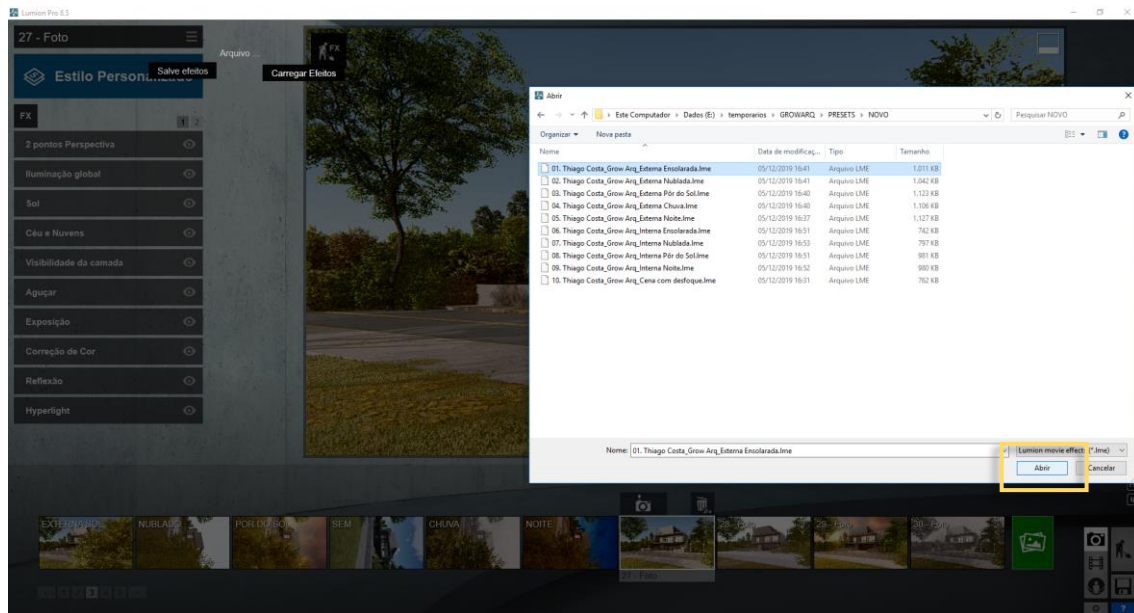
Lumion Pro 8.5

27 - Foto

Arquivo ...

Estilo Personalizado

Salve efeitos

Carregar Efeitos

FX

1 2

2 pontos Perspectiva

Iluminação global

Sol

Céu e Nuvens

Visibilidade da camada

Aguçar

Exposição

Correção de Cor

Reflexão

Hyperlight

Abrir

Este Computador › Dados (E:) › temporarios › GROWARQ › PRESETS › NOVO

Pesquisar NOVO

Organizar ▾ Nova pasta

| Nome | Data de modificaç... | Tipo | Tamanho |
|---|---|---|---|
| 01. Thiago Costa_Grow Arq_Externa Ensolarada.lme | 05/12/2019 16:41 | Arquivo LME | 1.011 KB |
| 02. Thiago Costa_Grow Arq_Externa Nublada.lme | 05/12/2019 16:41 | Arquivo LME | 1.042 KB |
| 03. Thiago Costa_Grow Arq_Externa Pôr do Sol.lme | 05/12/2019 16:40 | Arquivo LME | 1.123 KB |
| 04. Thiago Costa_Grow Arq_Externa Chuva.lme | 05/12/2019 16:40 | Arquivo LME | 1.106 KB |
| 05. Thiago Costa_Grow Arq_Externa Noite.lme | 05/12/2019 16:37 | Arquivo LME | 1.127 KB |
| 06. Thiago Costa_Grow Arq_Interna Ensolarada.lme | 05/12/2019 16:51 | Arquivo LME | 742 KB |
| 07. Thiago Costa_Grow Arq_Interna Nublada.lme | 05/12/2019 16:53 | Arquivo LME | 797 KB |
| 08. Thiago Costa_Grow Arq_Interna Pôr do Sol.lme | 05/12/2019 16:51 | Arquivo LME | 981 KB |
| 09. Thiago Costa_Grow Arq_Interna Noite.lme | 05/12/2019 16:52 | Arquivo LME | 980 KB |
| 10. Thiago Costa_Grow Arq_Cena com desfoque.lme | 05/12/2019 16:31 | Arquivo LME | 762 KB |

Nome: 01. Thiago Costa_Grow Arq_Externa Ensolarada.lme

Lumion movie effect (*.lme)

Abrir

Cancelar

EXTERNA SOL

NUBLADO

POR DO SOL

SEM

CHUVA

NOITE

27 - Foto

28 - Foto

29 - Foto

30 - Foto